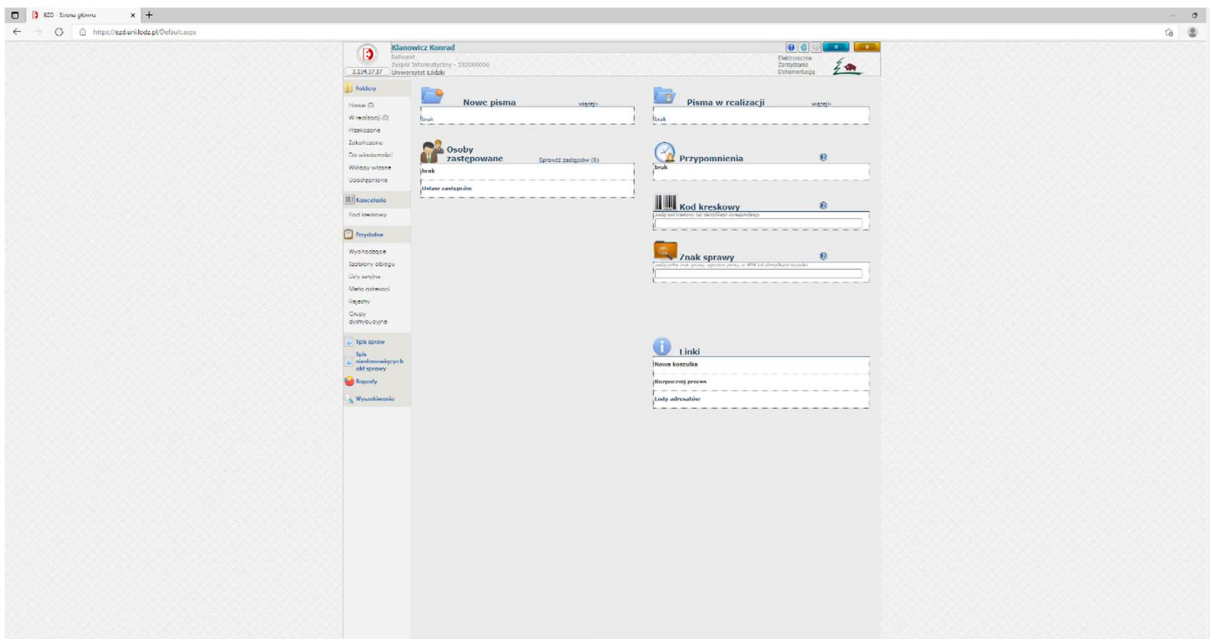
EZD - Strona główna

https://ezd.uni.lodz.pl/Default.aspx

Klanowicz Konrad
Referent
Zespół Informatyczny - 532000000
3.114.37.37 Uniwersytet Łódzki

Elektroniczne Zarządzanie Dokumentacją

Foldery
Nowe (0)
W realizacji (0)
Przekazane
Zakończone
Do wiadomości
Wydruki własne
Udostępnione

Kancelaria
Kod kreskowy

Przydatne
Wyszukiwanie
Szablony obiegu
Listy seryjne
Mała odległość
Rejestry
Grupy dystrybucyjne

Spis spraw
Spis niedokonanych akt sprawy
Raporty
Wyszukiwanie

Nowe pisma
więcej»
brak

Pisma w realizacji
więcej»
brak

Osoby zastępowane
Sprawdź zastępców (0)
brak
Ustaw zastępców

Przypomnienia
brak

Kod kreskowy
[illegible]

Znak sprawy
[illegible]

Linki
Nowa koszulka
Rozpocznij proces
Listy adresatów